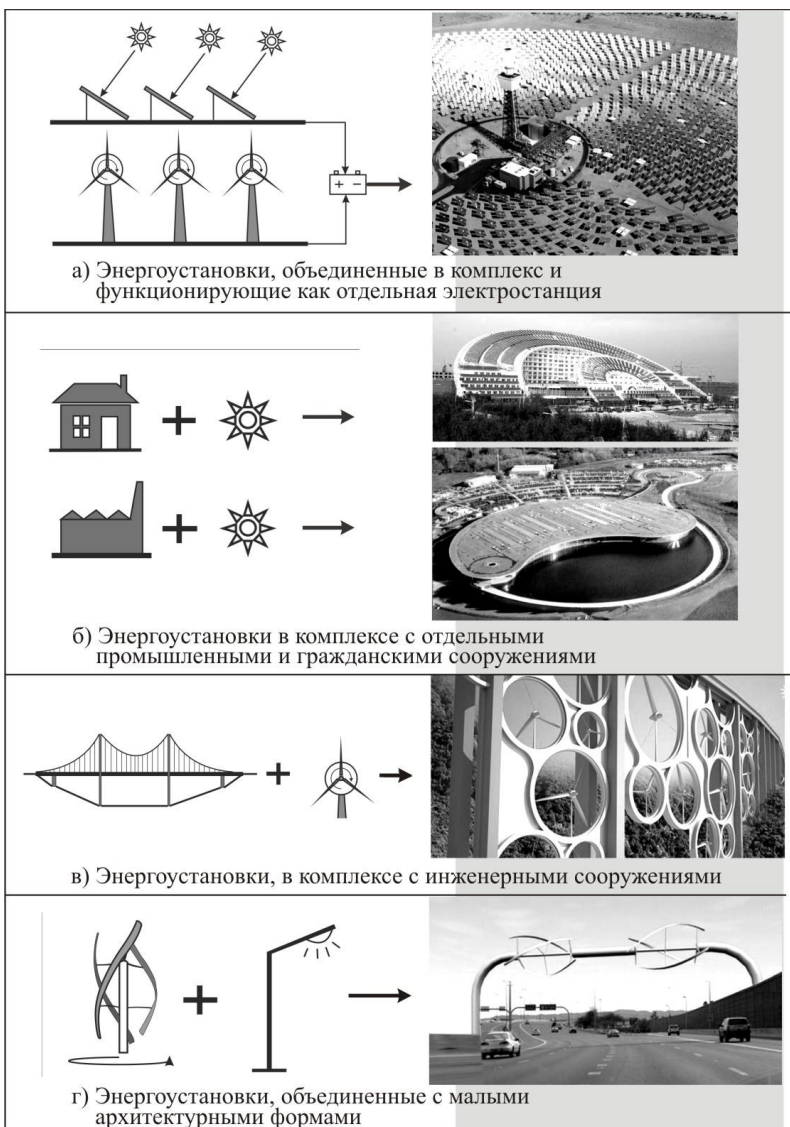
+ −

а) Энергоустановки, объединенные в комплекс и функционирующие как отдельная электростанция

б) Энергоустановки в комплексе с отдельными промышленными и гражданскими сооружениями

в) Энергоустановки, в комплексе с инженерными сооружениями

г) Энергоустановки, объединенные с малыми архитектурными формами